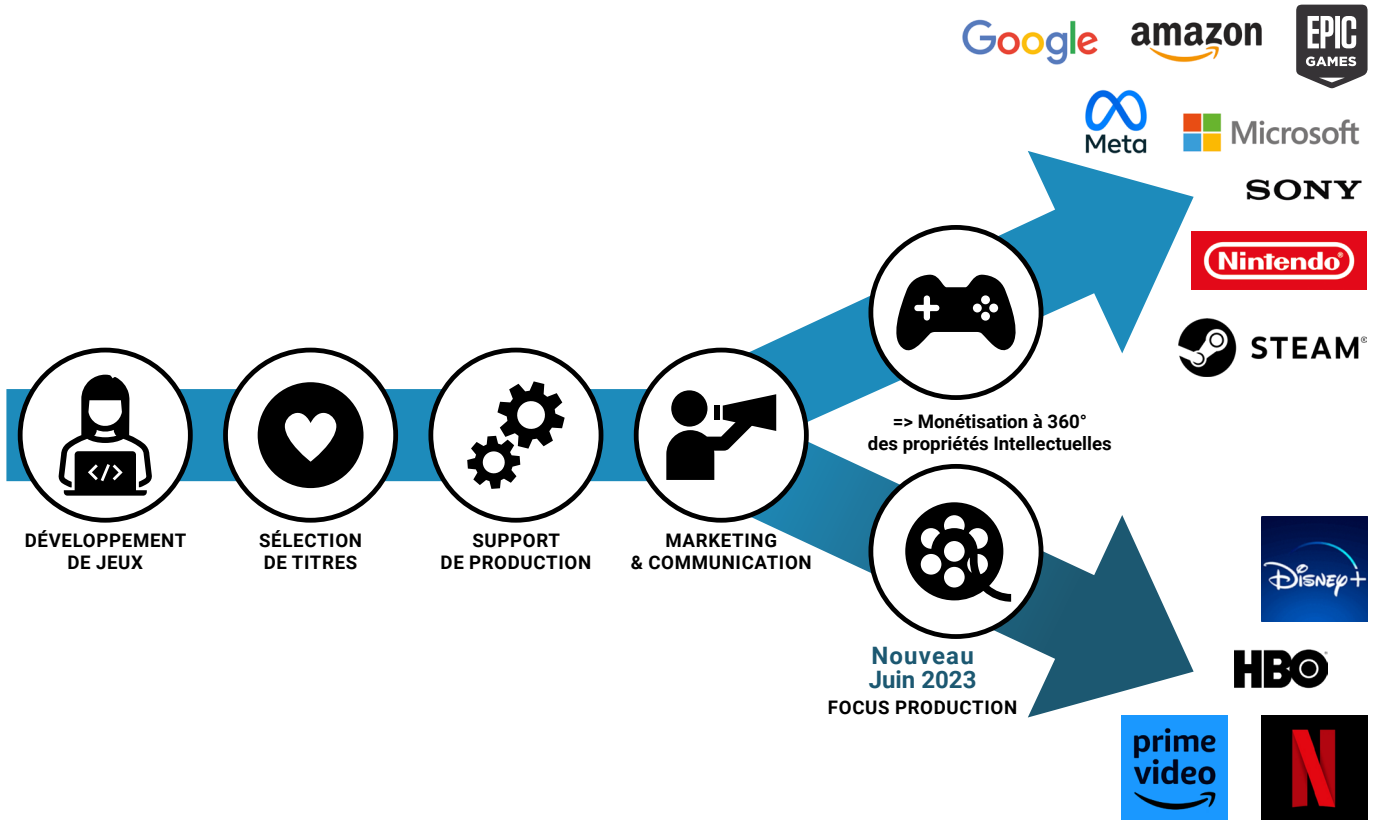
Google amazon EPIC GAMES

Meta Microsoft

SONY

Nintendo

STEAM

=> Monétisation à 360° des propriétés Intellectuelles

DÉVELOPPEMENT DE JEUX

SÉLECTION DE TITRES

SUPPORT DE PRODUCTION

MARKETING & COMMUNICATION

Nouveau Juin 2023
FOCUS PRODUCTION

Disney+

HBO

prime video

N